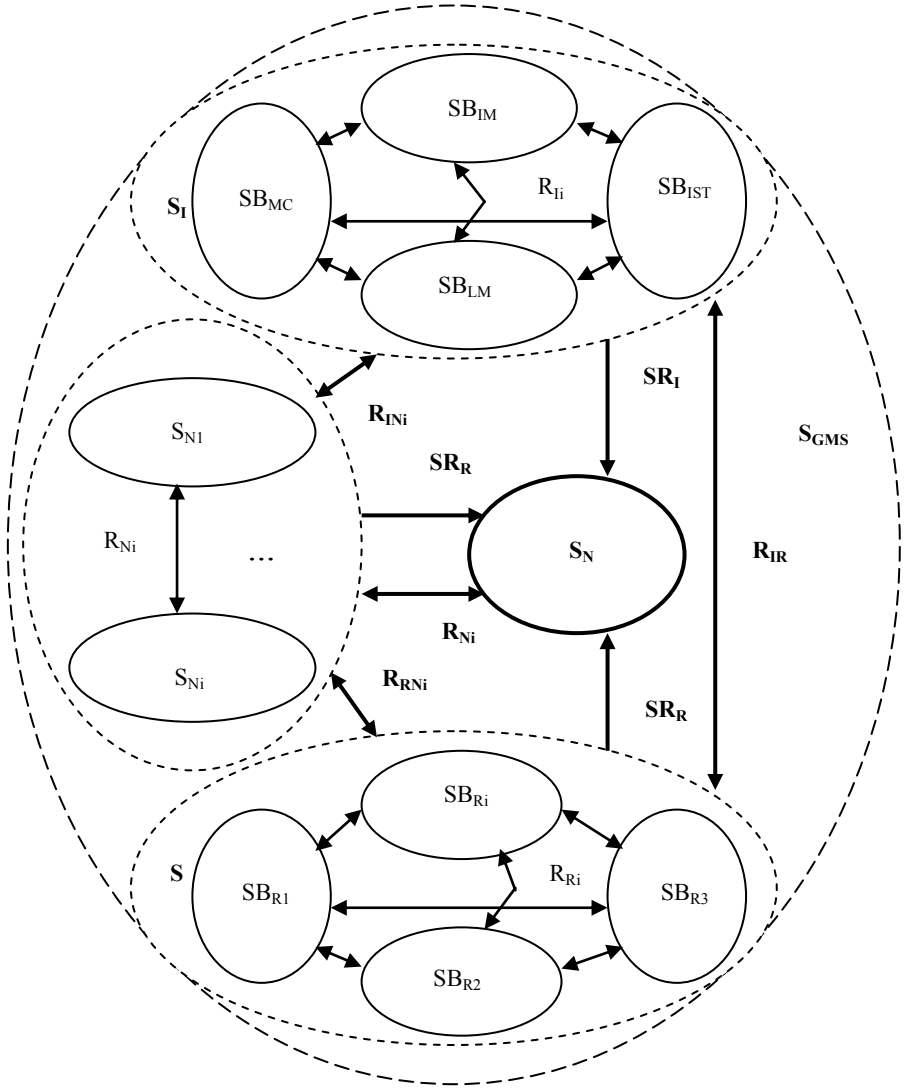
$SB_{IM}$

$S_I$

$SB_{MC}$

$R_{Ii}$

$SB_{IST}$

$SB_{LM}$

$SR_I$

$R_{INi}$

$S_{N1}$

$SR_R$

$S_{GMS}$

$R_{Ni}$

...

$S_N$

$R_{IR}$

$R_{Ni}$

$S_{Ni}$

$R_{RNi}$

$SR_R$

$SB_{Ri}$

S

$SB_{R1}$

$R_{Ri}$

$SB_{R3}$

$SB_{R2}$